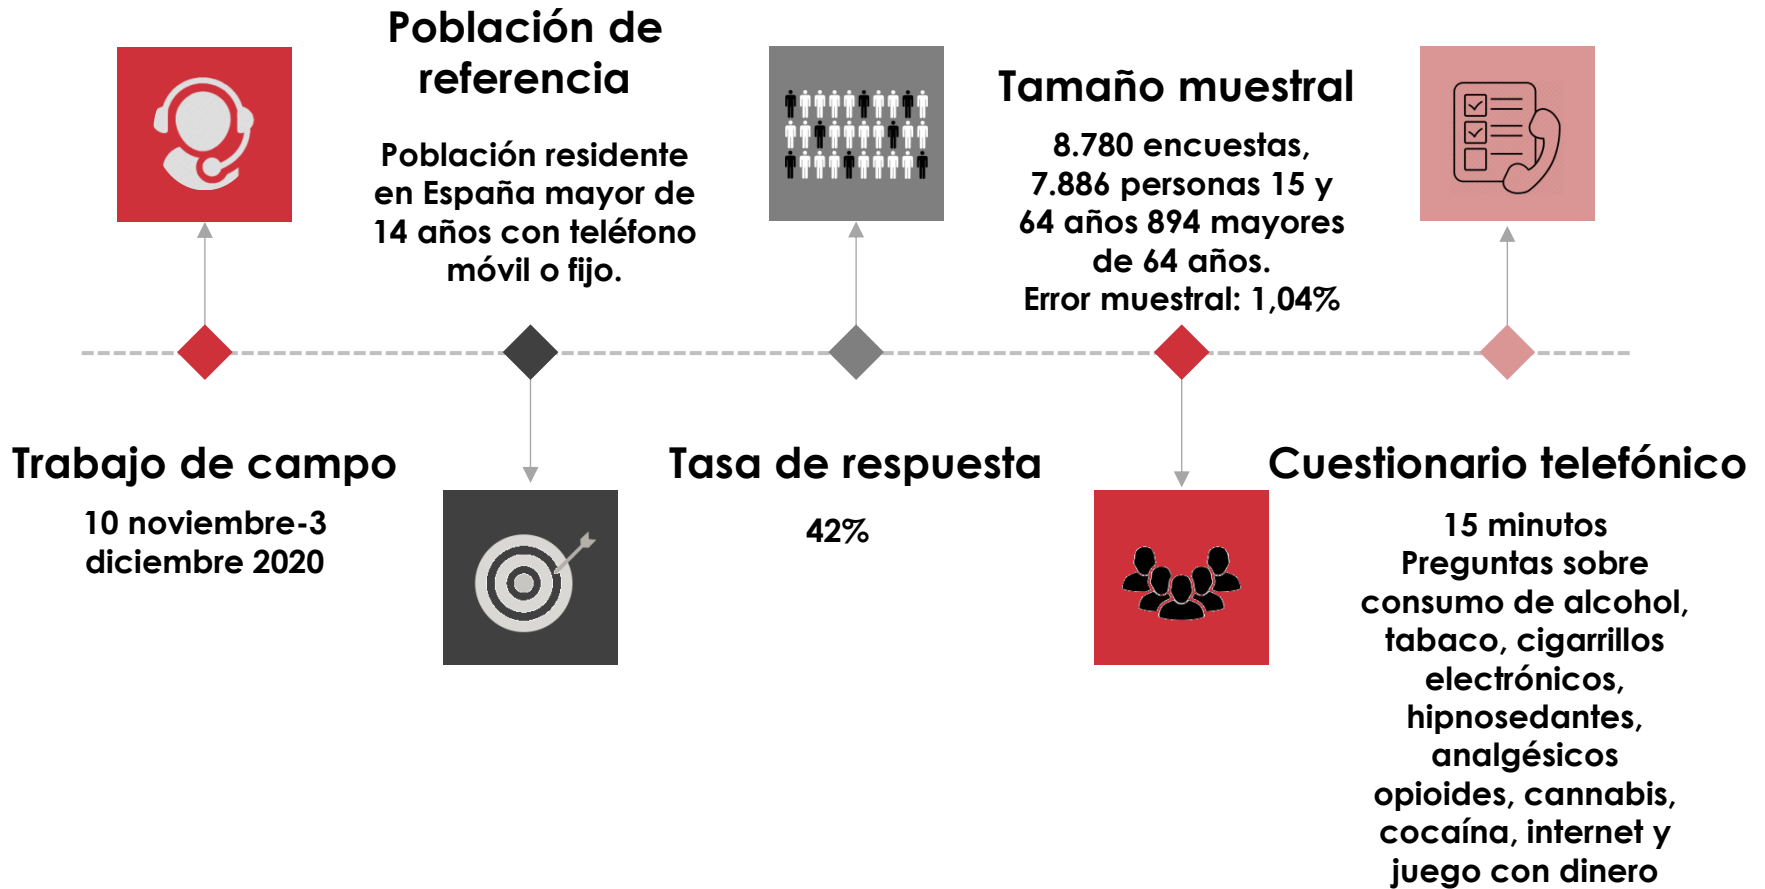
Población de referencia

Población residente en España mayor de 14 años con teléfono móvil o fijo.

Tamaño muestral

8.780 encuestas, 7.886 personas 15 y 64 años 894 mayores de 64 años.
Error muestral: 1,04%

Trabajo de campo

10 noviembre-3 diciembre 2020

Tasa de respuesta

42%

Cuestionario telefónico

15 minutos
Preguntas sobre consumo de alcohol, tabaco, cigarrillos electrónicos, hipnosedantes, analgésicos opioides, cannabis, cocaína, internet y juego con dinero